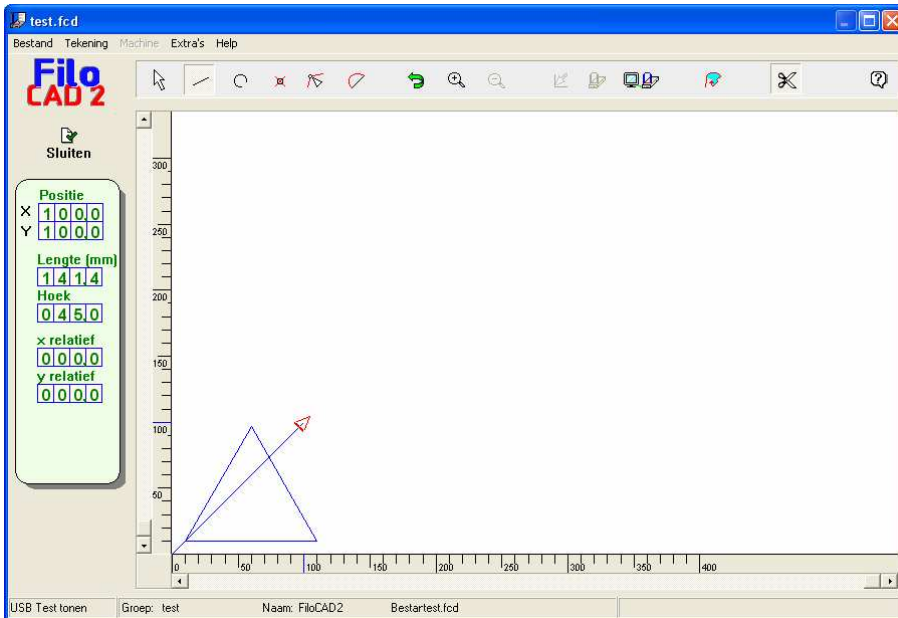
test.fcd

Bestand Tekening Machine Extra's Help

Filo CAD 2

Sluiten

Positie
X 100.0
Y 100.0

Lengte (mm)
141.4

Hoek
045.0

x relatief
000.0

y relatief
000.0

300
250
200
150
100
50

0 50 100 150 200 250 300 350 400

USB Test tonen Groep: test Naam: FiloCAD2 Bestartest.fcd